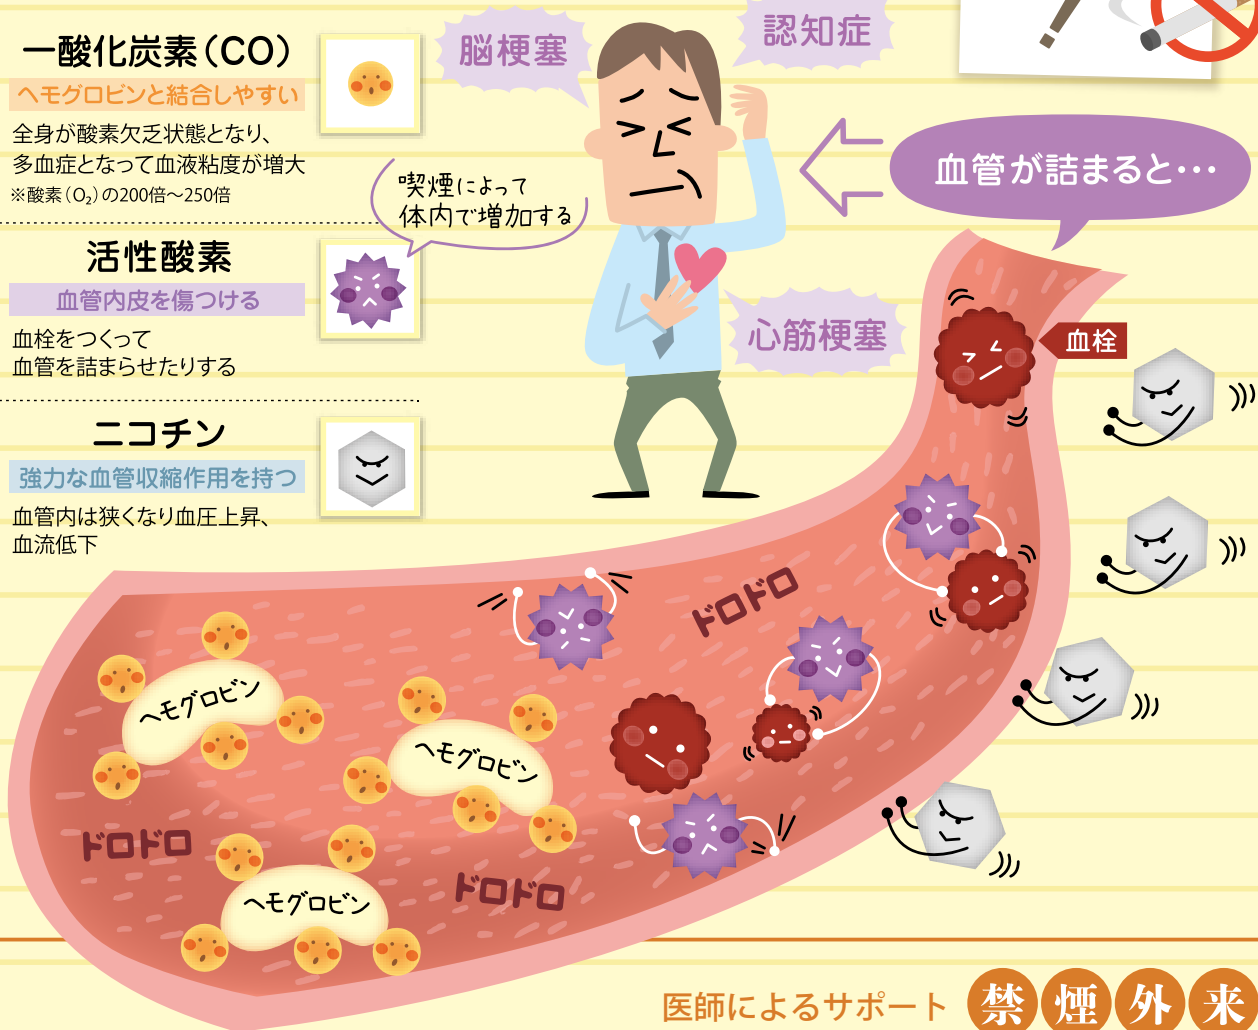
一酸化炭素（CO）

ヘモグロビンと結合しやすい

全身が酸素欠乏状態となり、多血症となって血液粘度が増大

※酸素（$O_2$）の200倍～250倍

活性酸素

血管内皮を傷つける

血栓をつくって血管を詰まらせたりする

ニコチン

強力な血管収縮作用を持つ

血管内は狭くなり血圧上昇、血流低下

脳梗塞

認知症

喫煙によって体内で増加する

血管が詰まると…

心筋梗塞

血栓

ドロドロ

ヘモグロビン

ヘモグロビン

ヘモグロビン

ドロドロ

ドロドロ

医師によるサポート 禁煙外来